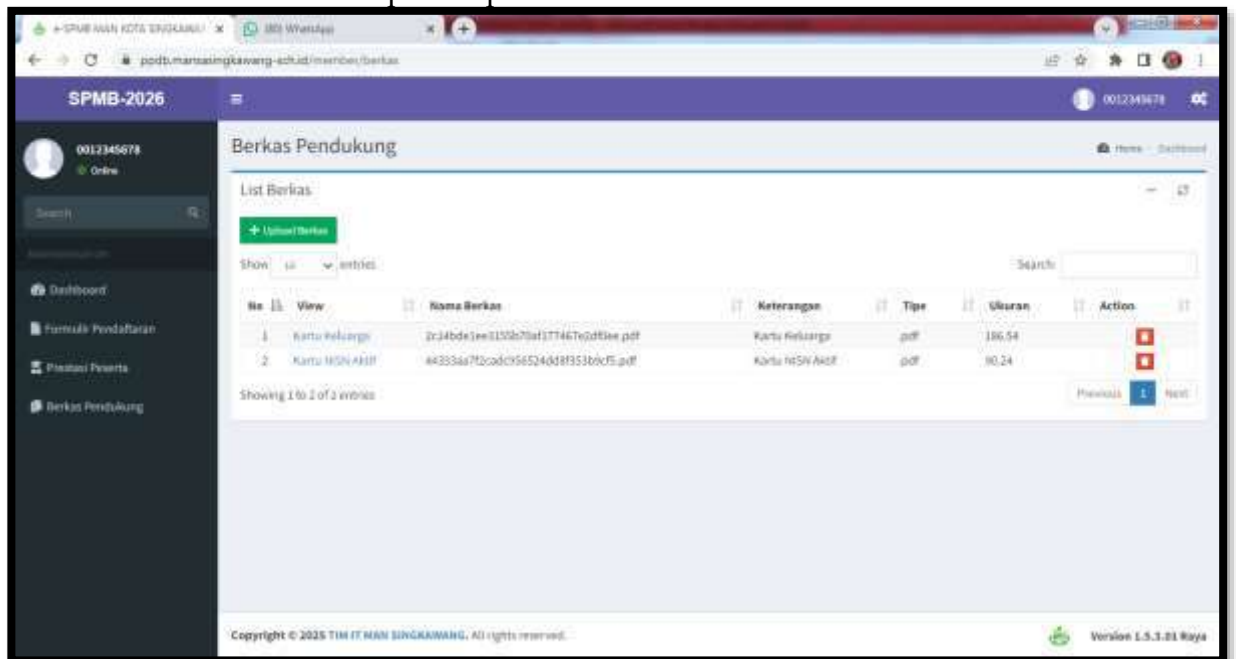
e-SPMB MAN KOTA SINGKAWANG | (80) WhatsApp

ppdb.mansasingkawang-sch.id/member/berkas

SPMB-2026

0012345678

0012345678
Online

Search

Dashboard
Formulir Pendaftaran
Prestasi Peserta
Berkas Pendukung

Berkas Pendukung

Home Dashboard

List Berkas

+ Upload Berkas

Show 10 entries

Search:

| No | View | Nama Berkas | Keterangan | Tipe | Ukuran | Action |
|---|---|---|---|---|---|---|
| 1 | Kartu Keluarga | 2c14bde1ee3155b70af177467e2df0ee.pdf | Kartu Keluarga | pdf | 186.54 | |
| 2 | Kartu NISN Aktif | 44353aa7f2cadc956524dd8f353b9cf5.pdf | Kartu NISN Aktif | pdf | 90.24 | |

Showing 1 to 2 of 2 entries

Previous 1 Next

Copyright © 2025 TIM IT MAN SINGKAWANG. All rights reserved.

Version 1.5.3.01 Raya